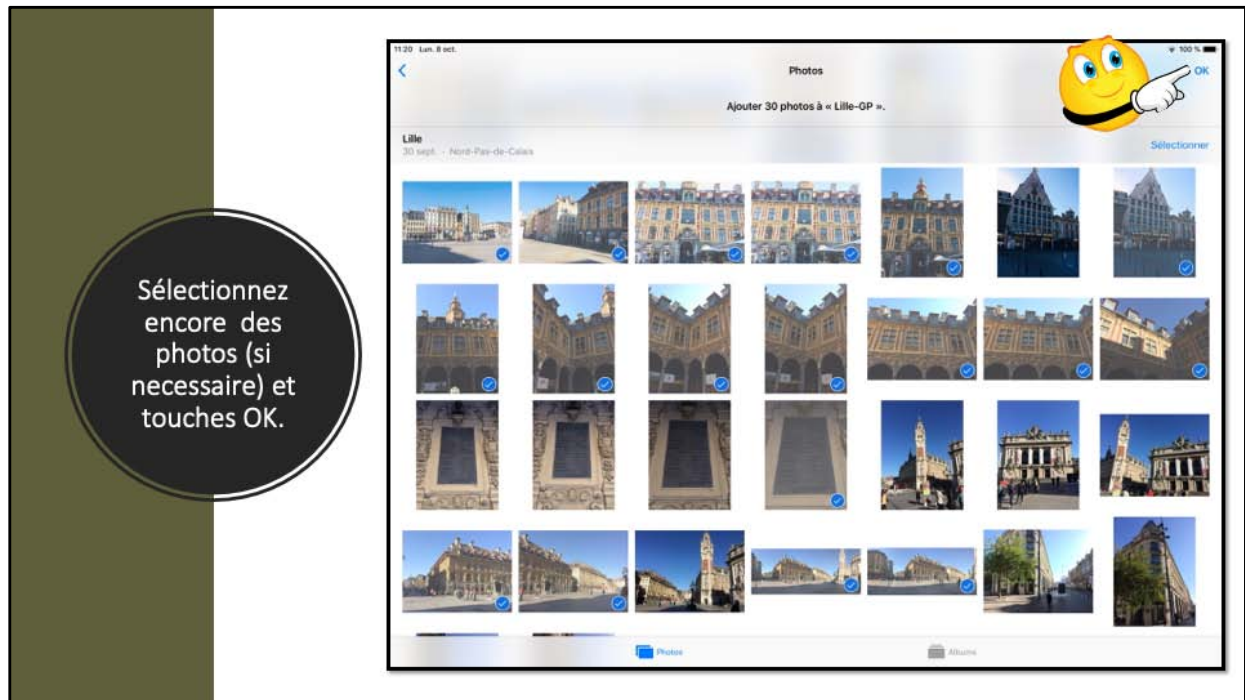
Sélectionnez encore des photos (si necessaire) et touches OK.

11:20 Lun. 8 oct.

100 %

Photos

OK

Ajouter 30 photos à « Lille-GP ».

Lille

30 sept. · Nord-Pas-de-Calais

Sélectionner

Photos

Albums